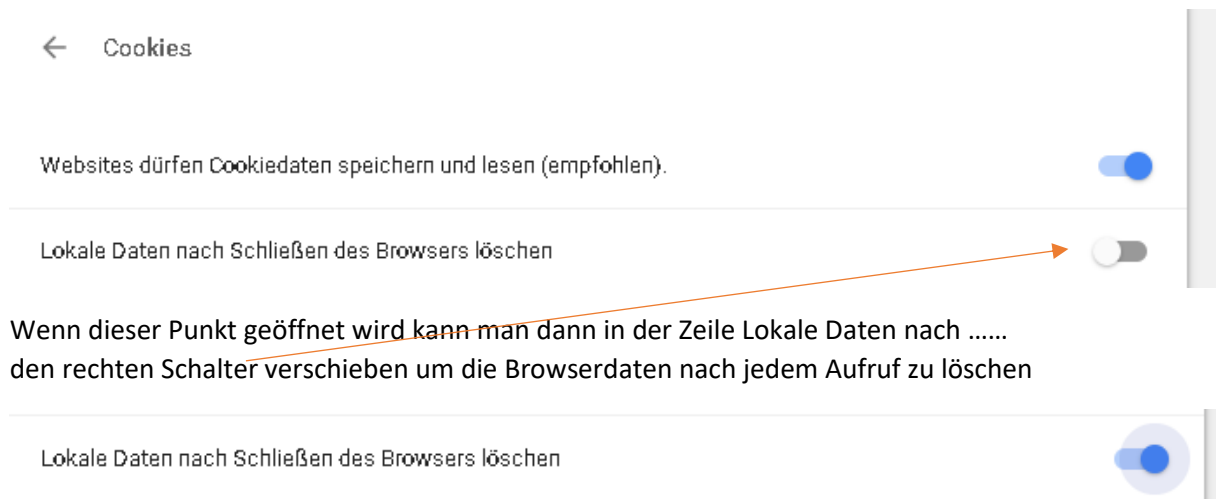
Cookies

Websites dürfen Cookiedaten speichern und lesen (empfohlen).

Lokale Daten nach Schließen des Browsers löschen

Wenn dieser Punkt geöffnet wird kann man dann in der Zeile Lokale Daten nach …… den rechten Schalter verschieben um die Browserdaten nach jedem Aufruf zu löschen

Lokale Daten nach Schließen des Browsers löschen